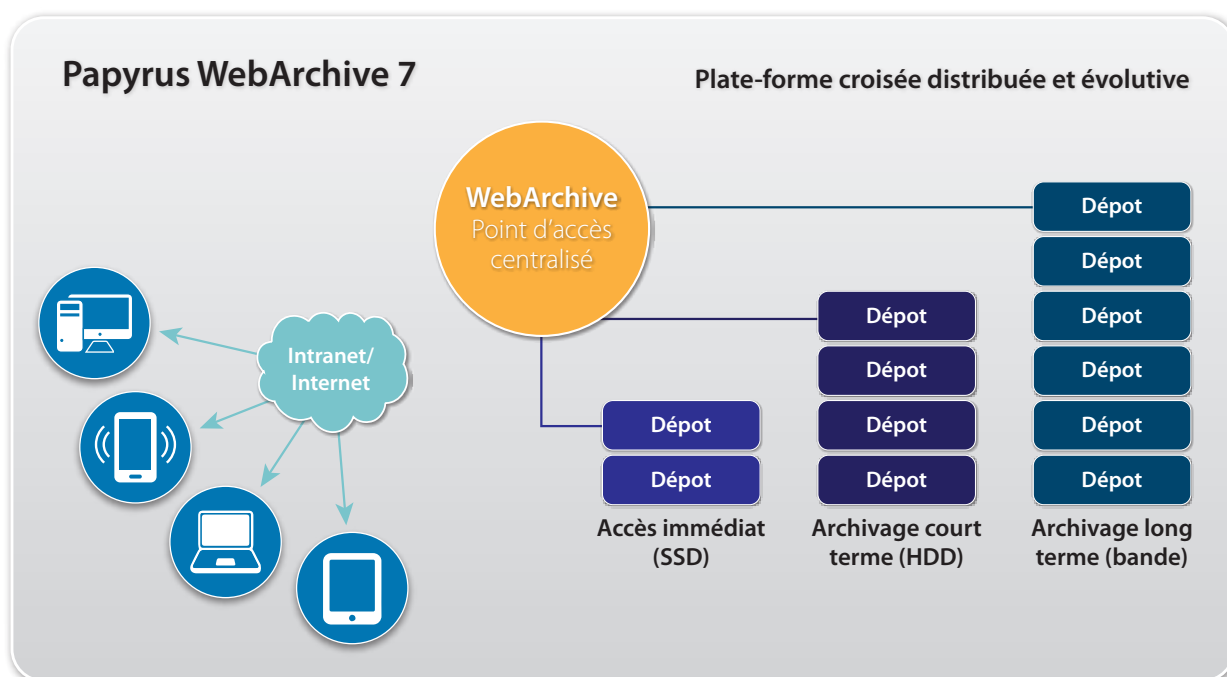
Papyrus WebArchive 7

Plate-forme croisée distribuée et évolutive

WebArchive
Point d'accès centralisé

Intranet/
Internet

Dépot
Dépot
Dépot
Dépot
Dépot
Dépot

Dépot
Dépot
Dépot
Dépot

Dépot
Dépot

Accès immédiat (SSD)

Archivage court terme (HDD)

Archivage long terme (bande)